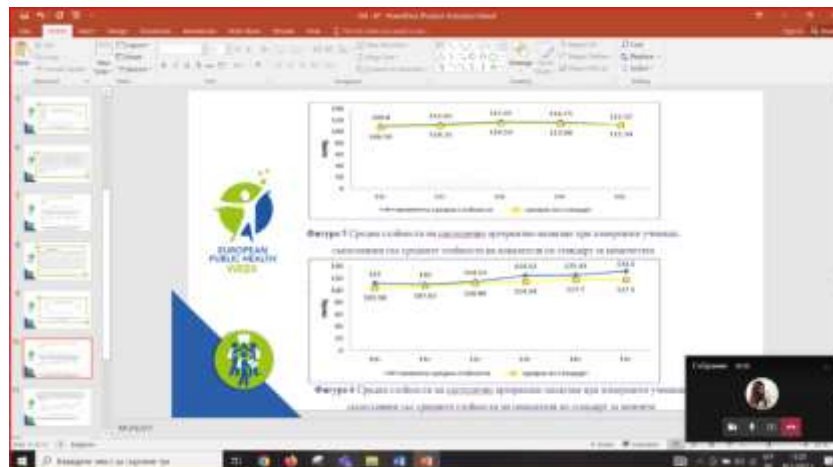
EUROPEAN PUBLIC HEALTH WEEK

Фигура 3 Средни стойности на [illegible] артериално налягане при изследваните ученици, съпоставени със средните стойности на показателя по стандарт за момичетата

Фигура 4 Средни стойности на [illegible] артериално налягане при изследваните ученици, съпоставени със средните стойности на показателя по стандарт за момчетата

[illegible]